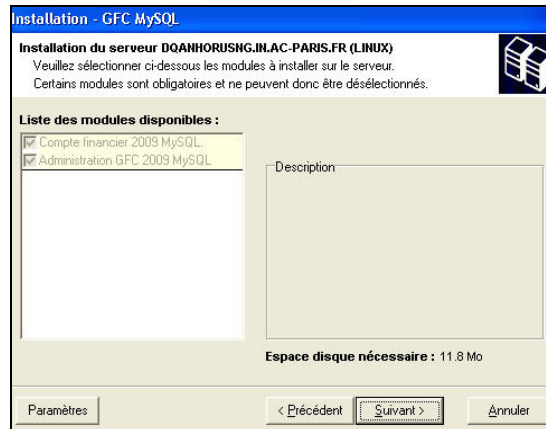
Installation - GFC MySQL

Installation du serveur DQANHORUSNG.IN.AC-PARIS.FR (LINUX)
Veuillez sélectionner ci-dessous les modules à installer sur le serveur.
Certains modules sont obligatoires et ne peuvent donc être désélectionnés.

Liste des modules disponibles :

Compte financier 2009 MySQL
Administration GFC 2009 MySQL

Description

Espace disque nécessaire : 11.8 Mo

Paramètres

< Précédent

Suivant >

Annuler